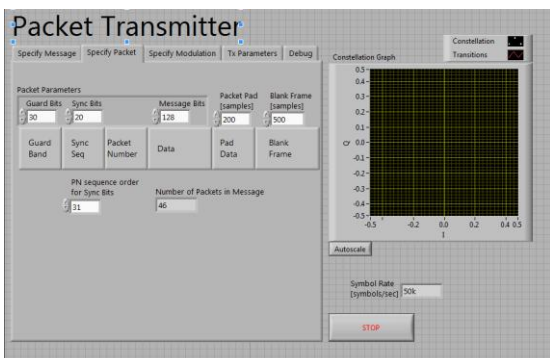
Packet Transmitter

Specify Message | Specify Packet | Specify Modulation | Tx Parameters | Debug

Packet Parameters

Guard Bits
30

Sync Bits
20

Message Bits
128

Packet Pad [samples]
200

Blank Frame [samples]
500

| Guard Band | Sync Seq | Packet Number | Data | Pad Data | Blank Frame |
|---|---|---|---|---|---|

PN sequence order for Sync Bits
31

Number of Packets in Message
46

Constellation Graph

Constellation
Transitions

0.5
0.4
0.3
0.2
0.1
Q 0.0
-0.1
-0.2
-0.3
-0.4
-0.5
-0.5 -0.2 0.0 0.2 0.4 0.5
I

Autoscale

Symbol Rate [symbols/sec]
50k

STOP